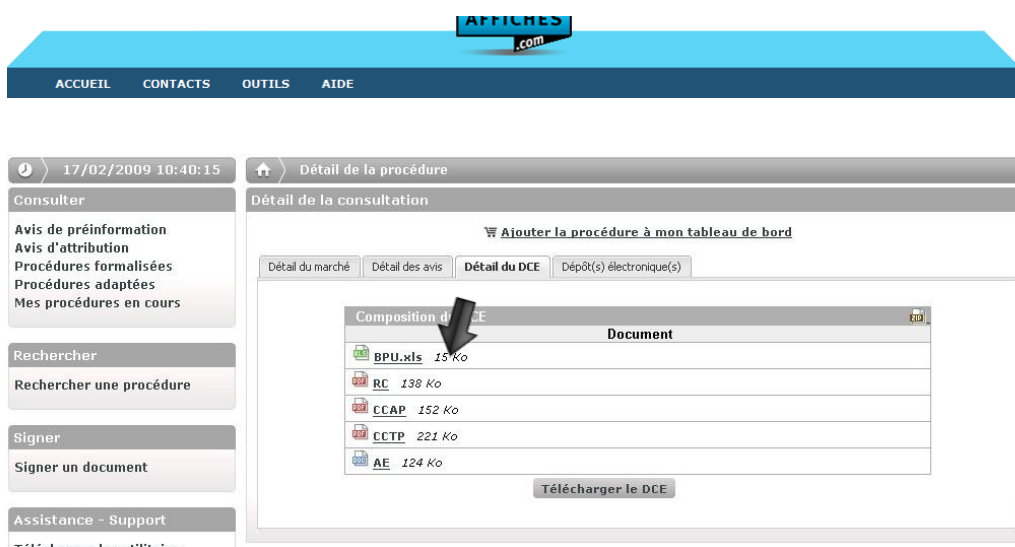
AFFICHES
.com

ACCUEIL CONTACTS OUTILS AIDE

17/02/2009 10:40:15

Consulter

Avis de préinformation
Avis d'attribution
Procédures formalisées
Procédures adaptées
Mes procédures en cours

Rechercher

Rechercher une procédure

Signer

Signer un document

Assistance - Support

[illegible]

Détail de la procédure

Détail de la consultation

Ajouter la procédure à mon tableau de bord

Détail du marché | Détail des avis | Détail du DCE | Dépôt(s) électronique(s)

Composition du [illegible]CE

| Document |
|---|
| BPU.xls 15 Ko |
| RC 138 Ko |
| CCAP 152 Ko |
| CCTP 221 Ko |
| AE 124 Ko |

Télécharger le DCE